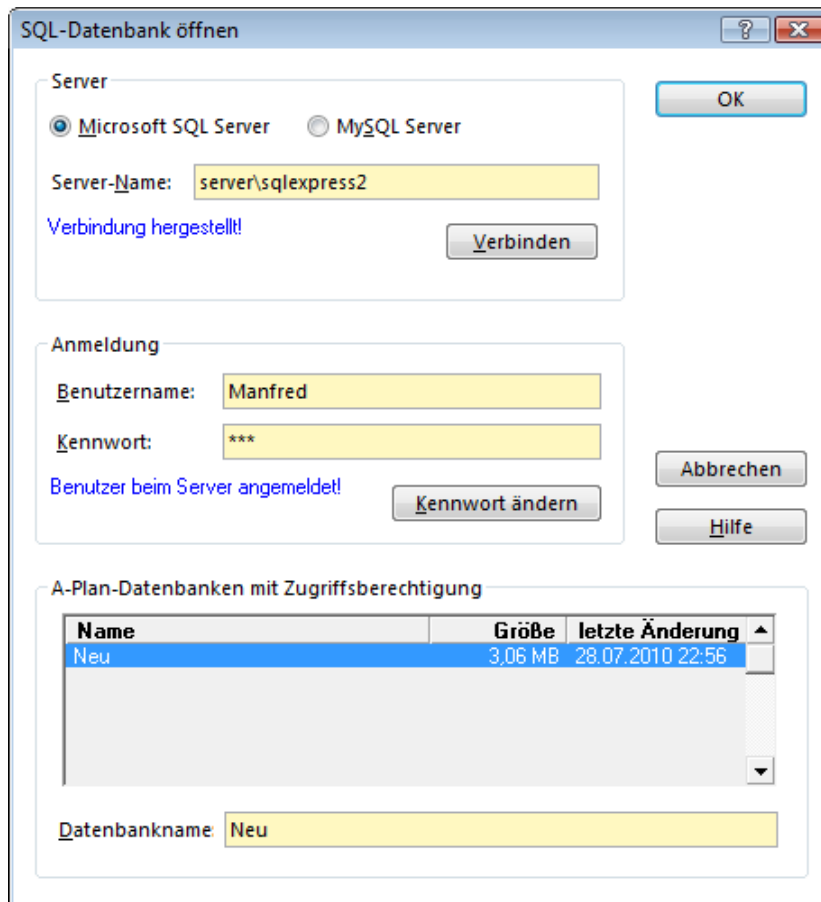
SQL-Datenbank öffnen

?

Server

Microsoft SQL Server

MySQL Server

Server-Name: server\sqlexpress2

Verbindung hergestellt!

Verbinden

OK

Anmeldung

Benutzername: Manfred

Kennwort: ***

Benutzer beim Server angemeldet!

Kennwort ändern

Abbrechen

Hilfe

A-Plan-Datenbanken mit Zugriffsberechtigung

| Name | Größe | letzte Änderung |
|---|---|---|
| Neu | 3,06 MB | 28.07.2010 22:56 |

Datenbankname: Neu